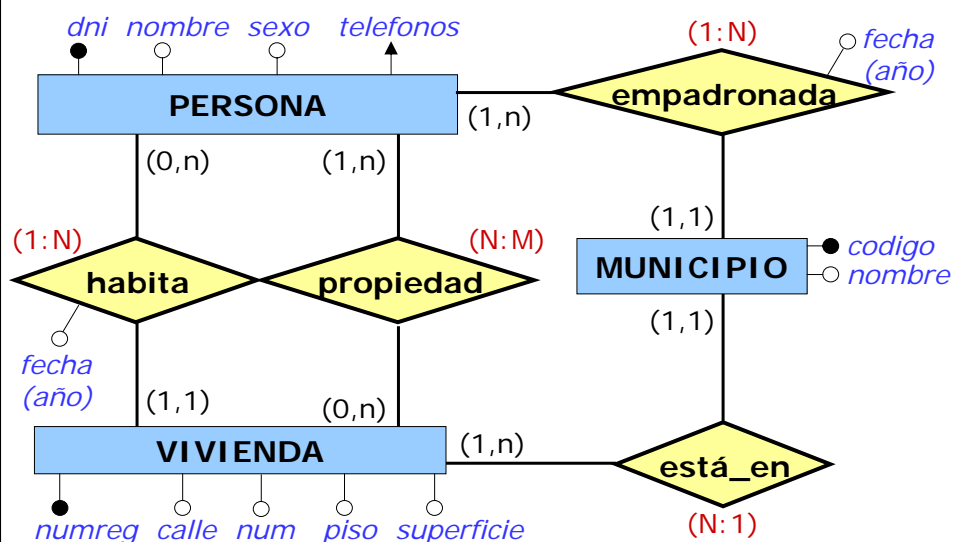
dni nombre sexo telefonos

PERSONA

(1:N)

fecha (año)

empadronada

(1,n)

(0,n) (1,n)

(1:N)

(N:M)

habita

propiedad

fecha (año)

(1,1)

MUNICIPIO

codigo

nombre

(1,1)

(1,1) (0,n)

VIVIENDA

(1,n)

está_en

numreg calle num piso superficie

(N:1)